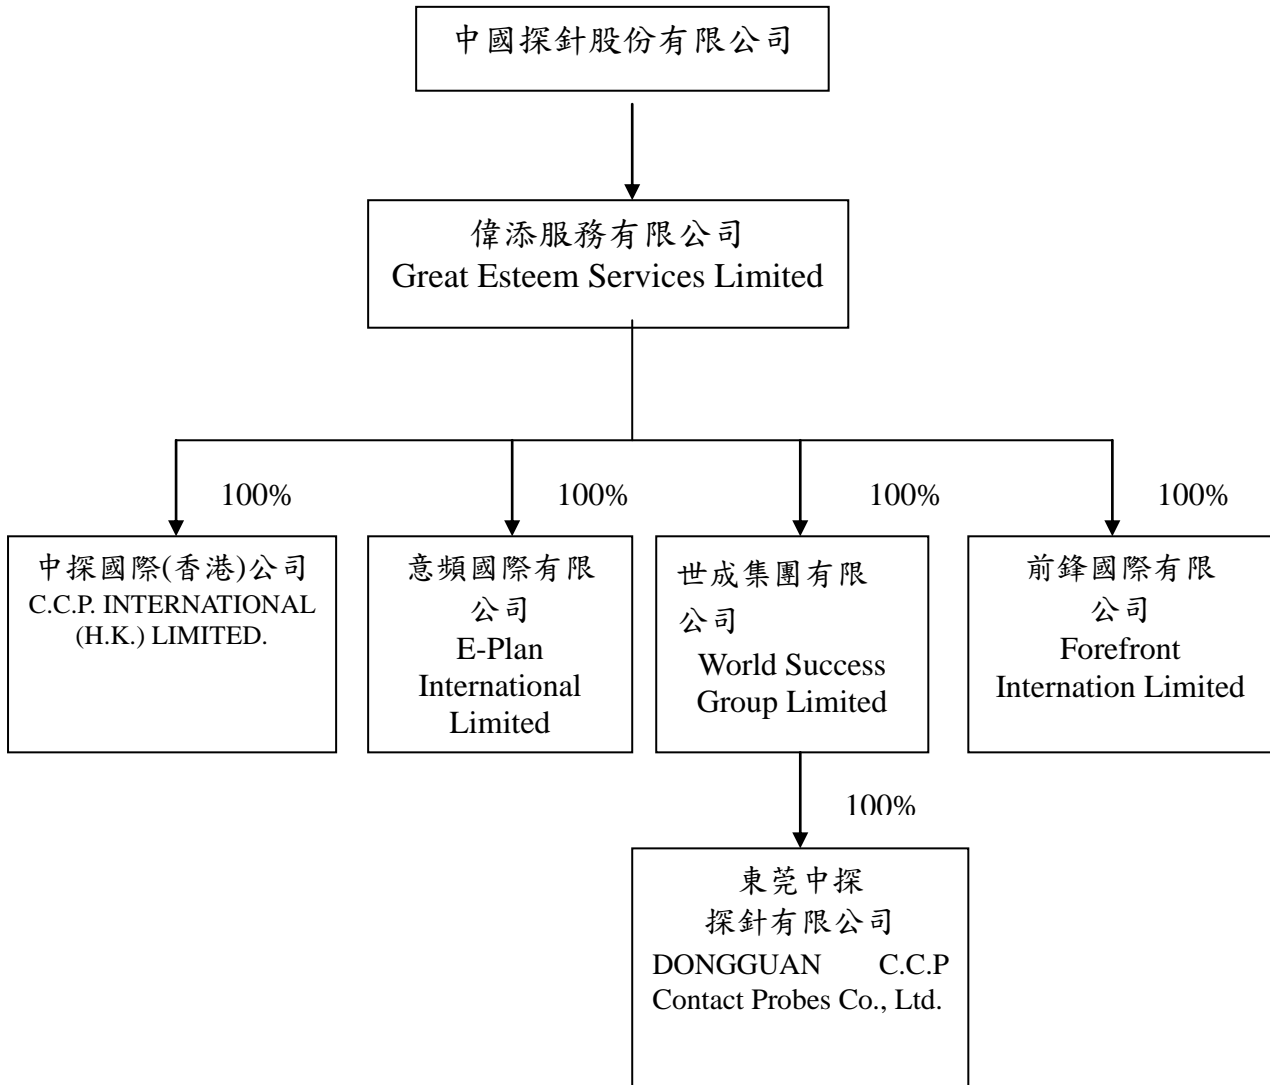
中國探針股份有限公司

偉添服務有限公司
Great Esteem Services Limited

100%

100%

100%

100%

中探國際(香港)公司
C.C.P. INTERNATIONAL (H.K.) LIMITED.

意頻國際有限公司
E-Plan International Limited

世成集團有限公司
World Success Group Limited

前鋒國際有限公司
Forefront Internation Limited

100%

東莞中探探針有限公司
DONGGUAN C.C.P Contact Probes Co., Ltd.